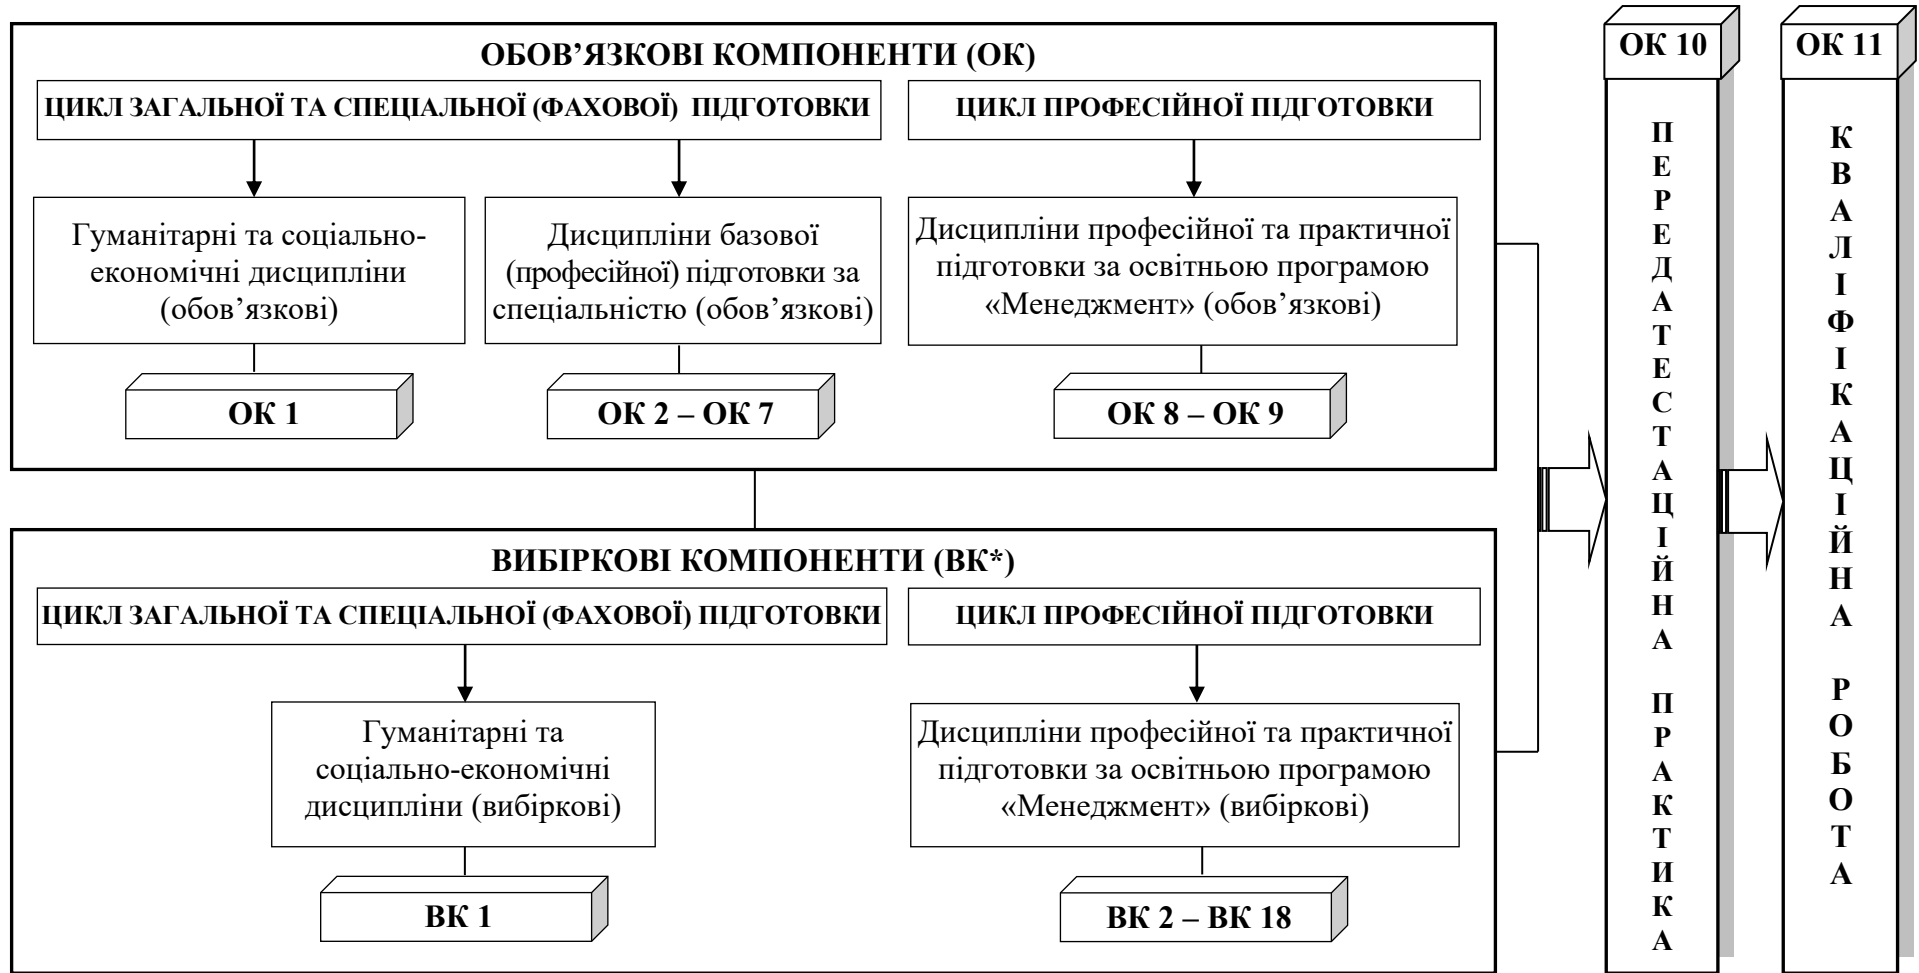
ОБОВ'ЯЗКОВІ КОМПОНЕНТИ (ОК)

ЦИКЛ ЗАГАЛЬНОЇ ТА СПЕЦІАЛЬНОЇ (ФАХОВОЇ) ПІДГОТОВКИ

ЦИКЛ ПРОФЕСІЙНОЇ ПІДГОТОВКИ

Гуманітарні та соціально-економічні дисципліни (обов'язкові)

Дисципліни базової (професійної) підготовки за спеціальністю (обов'язкові)

Дисципліни професійної та практичної підготовки за освітньою програмою «Менеджмент» (обов'язкові)

ОК 1

ОК 2 – ОК 7

ОК 8 – ОК 9

ВИБІРКОВІ КОМПОНЕНТИ (ВК*)

ЦИКЛ ЗАГАЛЬНОЇ ТА СПЕЦІАЛЬНОЇ (ФАХОВОЇ) ПІДГОТОВКИ

ЦИКЛ ПРОФЕСІЙНОЇ ПІДГОТОВКИ

Гуманітарні та соціально-економічні дисципліни (вибіркові)

Дисципліни професійної та практичної підготовки за освітньою програмою «Менеджмент» (вибіркові)

ВК 1

ВК 2 – ВК 18

ОК 10

ПЕРЕДАТЕСТАЦІЙНА ПРАКТИКА

ОК 11

КВАЛІФІКАЦІЙНА РОБОТА